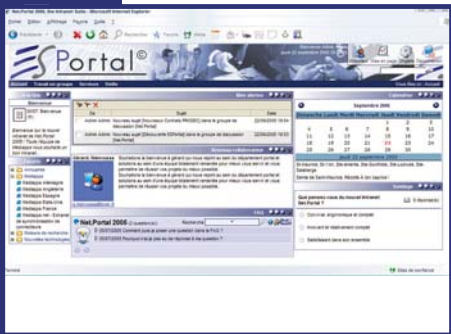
Net.Portal 2005, the Intranet Suite - Microsoft Internet Explorer

Fichier Edition Affichage Favoris Outils ?

Précédente Rechercher Favoris

ES Portal©

Accueil Travail en groupe Services Outils

Bienvenue

Bienvenue sur le nouvel intranet de Net.Portal 2005 ! Toute l'équipe de Webkeyan vous souhaite un bon intranet

Mes alertes

| De | Sujet | Date |
|---|---|---|
| Admin Admin | Nouveau sujet [Nouveaux Contrats PRIVEE] dans le groupe de discussion [Net.Portal] | 22/09/2005 16:04 |
| Admin Admin | Nouveau sujet [Découverte ESPortal] dans le groupe de discussion [Net.Portal] | 22/09/2005 16:03 |

Calendrier

Septembre 2005

Dimanche Lundi Mardi Mercredi Jeudi Vendredi Samedi

| | | | | 1 | 2 | 3 |
|---|---|---|---|---|---|---|
| 4 | 5 | 6 | 7 | 8 | 9 | 10 |
| 11 | 12 | 13 | 14 | 15 | 16 | 17 |
| 18 | 19 | 20 | 21 | 22 | 23 | 24 |
| 25 | 26 | 27 | 28 | 29 | 30 | |

Jeudi 22 septembre 2005

Sondage

Que pensez-vous du nouvel intranet Net.Portal ?

Convivial, ergonomique et complet

Innovant et réellement complet

Satisfaisant dans son ensemble

Net.Portal 2005

FAQ

Rechercher

Terminé

Sites de confiance